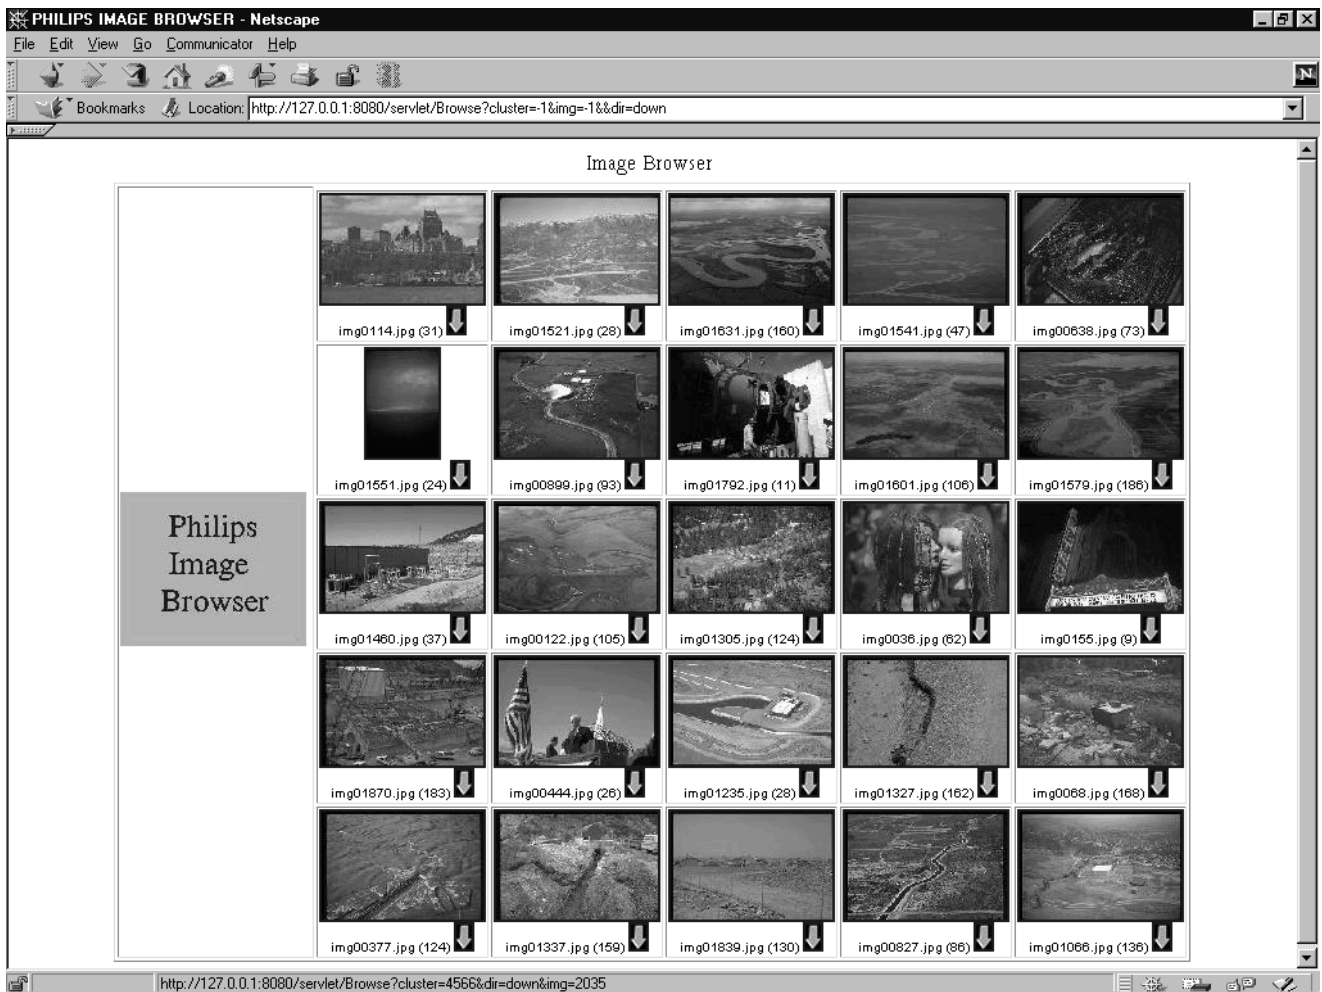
PHILIPS IMAGE BROWSER - Netscape

File Edit View Go Communicator Help

Bookmarks Location: http://127.0.0.1:8080/servlet/Browse?cluster=-1&img=-1&&dir=down

Image Browser

Philips Image Browser

| img0114.jpg (31) | img01521.jpg (28) | img01631.jpg (160) | img01541.jpg (47) | img00638.jpg (73) |
|---|---|---|---|---|
| img01551.jpg (24) | img00899.jpg (93) | img01792.jpg (11) | img01601.jpg (106) | img01579.jpg (186) |
| img01460.jpg (37) | img00122.jpg (105) | img01305.jpg (124) | img0036.jpg (62) | img0155.jpg (9) |
| img01870.jpg (183) | img00444.jpg (26) | img01235.jpg (28) | img01327.jpg (162) | img0068.jpg (168) |
| img00377.jpg (124) | img01337.jpg (159) | img01839.jpg (130) | img00827.jpg (86) | img01066.jpg (136) |

http://127.0.0.1:8080/servlet/Browse?cluster=4566&dir=down&img=2035